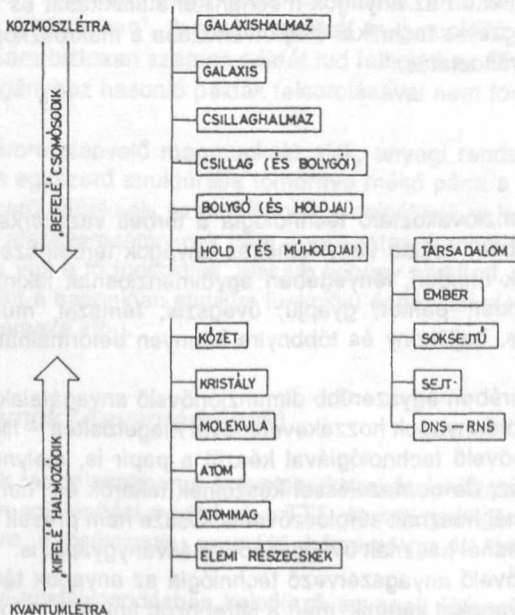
KOZMOSZLÉTRA

„BEFELÉ" CSOMÓSODIK

GALAXISHALMAZ

GALAXIS

CSILLAGHALMAZ

CSILLAG (ÉS BOLYGÓI)

BOLYGÓ (ÉS HOLDJAI)

HOLD (ÉS MŰHOLDJAI)

TÁRSADALOM

EMBER

SOKSEJTŰ

SEJT

DNS – RNS

KŐZET

KRISTÁLY

MOLEKULA

ATOM

ATOMMAG

ELEMI RÉSZECSKÉK

„KIFELÉ" HALMOZÓDIK

KVANTUMLÉTRA